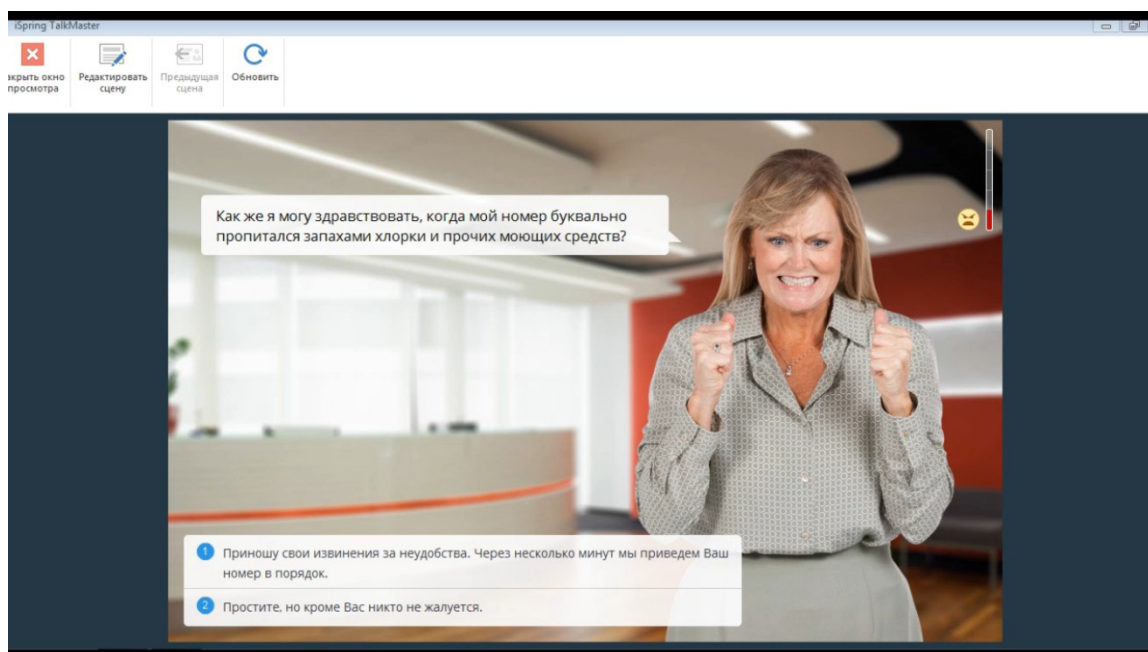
iSpring TalkMaster

акрыть окно просмотра

Редактировать сцену

Предыдущая сцена

Обновить

Как же я могу здравствовать, когда мой номер буквально пропитался запахами хлорки и прочих моющих средств?

1 Приношу свои извинения за неудобства. Через несколько минут мы приведем Ваш номер в порядок.

2 Простите, но кроме Вас никто не жалуется.